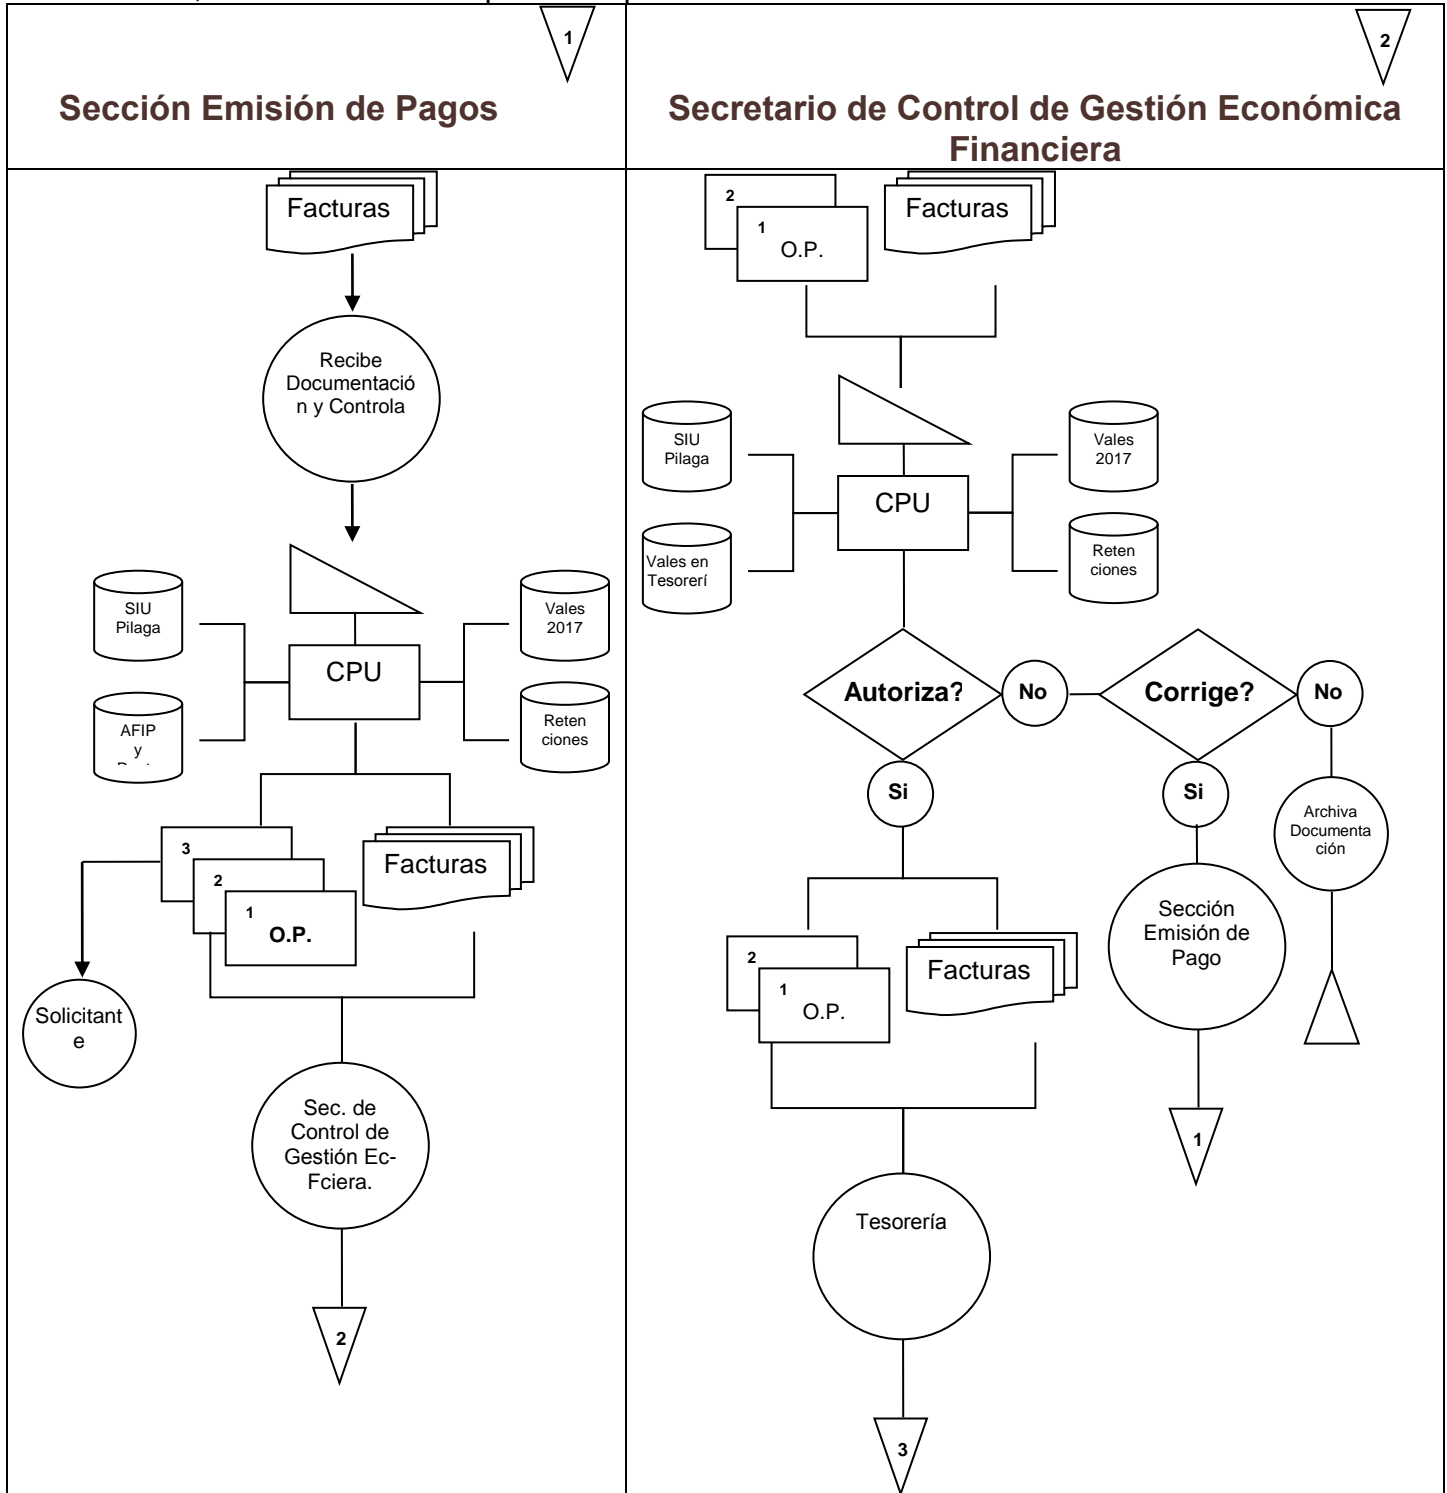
1

Sección Emisión de Pagos

Facturas

Recibe Documentación y Controla

SIU Pilaga

AFIP y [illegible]

CPU

Vales 2017

Retenciones

3

2

1

O.P.

Facturas

Solicitante

Sec. de Control de Gestión Ec-Fciera.

2

2

Secretario de Control de Gestión Económica Financiera

2

1

O.P.

Facturas

SIU Pilaga

Vales en Tesorerí

CPU

Vales 2017

Retenciones

Autoriza?

No

Corrige?

No

Si

Si

Archiva Documentación

2

1

O.P.

Facturas

Sección Emisión de Pago

1

Tesorería

3